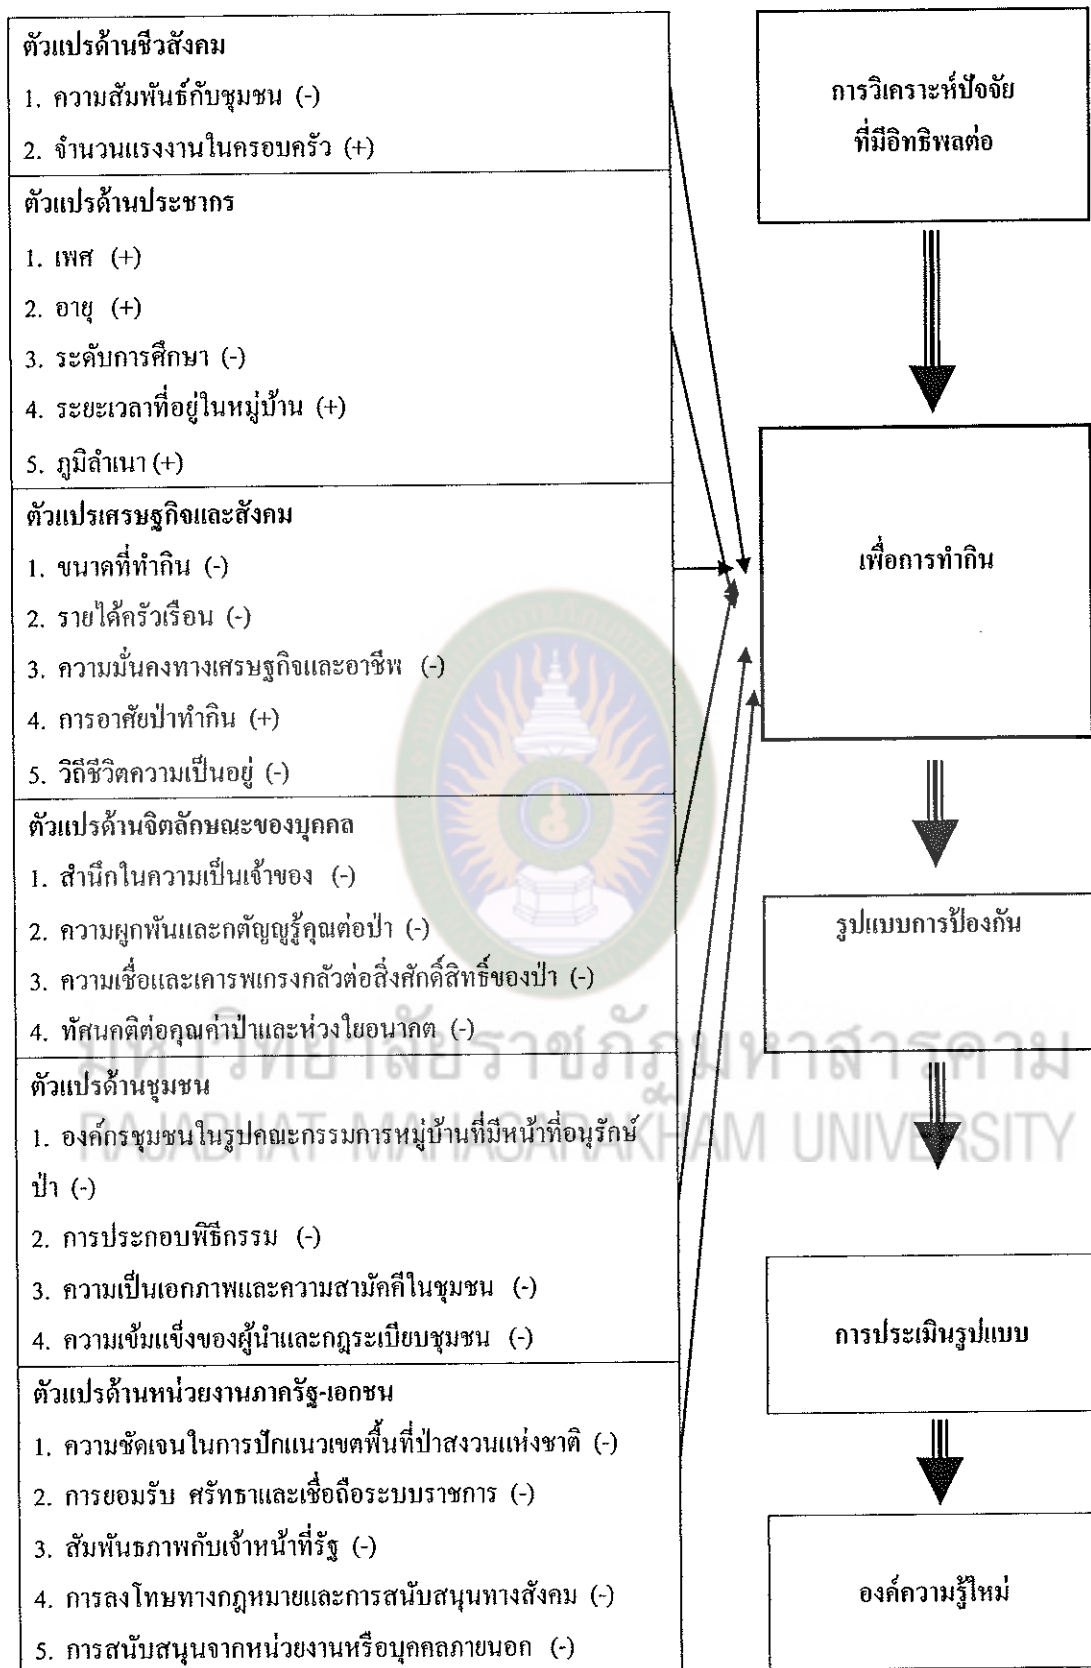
ตัวแปรด้านชีวสังคม
1. ความสัมพันธ์กับชุมชน (-)
2. จำนวนแรงงานในครอบครัว (+)

ตัวแปรด้านประชากร
1. เพศ (+)
2. อายุ (+)
3. ระดับการศึกษา (-)
4. ระยะเวลาที่อยู่ในหมู่บ้าน (+)
5. ภูมิลำเนา (+)

ตัวแปรเศรษฐกิจและสังคม
1. ขนาดที่ทำกิน (-)
2. รายได้ครัวเรือน (-)
3. ความมั่นคงทางเศรษฐกิจและอาชีพ (-)
4. การอาศัยป่าทำกิน (+)
5. วิถีชีวิตความเป็นอยู่ (-)

ตัวแปรด้านจิตลักษณะของบุคคล
1. สำนึกในความเป็นเจ้าของ (-)
2. ความผูกพันและกตัญญูรู้คุณต่อป่า (-)
3. ความเชื่อและเคารพเกรงกลัวต่อสิ่งศักดิ์สิทธิ์ของป่า (-)
4. ทัศนคติต่อคุณค่าป่าและห่วงใยอนาคต (-)

ตัวแปรด้านชุมชน
1. องค์กรชุมชนในรูปคณะกรรมการหมู่บ้านที่มีหน้าที่อนุรักษ์ป่า (-)
2. การประกอบพิธีกรรม (-)
3. ความเป็นเอกภาพและความสามัคคีในชุมชน (-)
4. ความเข้มแข็งของผู้นำและกฎระเบียบชุมชน (-)

ตัวแปรด้านหน่วยงานภาครัฐ-เอกชน
1. ความชัดเจนในการปักแนวเขตพื้นที่ป่าสงวนแห่งชาติ (-)
2. การยอมรับ ศรัทธาและเชื่อถือระบบราชการ (-)
3. สัมพันธภาพกับเจ้าหน้าที่รัฐ (-)
4. การลงโทษทางกฎหมายและการสนับสนุนทางสังคม (-)
5. การสนับสนุนจากหน่วยงานหรือบุคคลภายนอก (-)

การวิเคราะห์ปัจจัยที่มีอิทธิพลต่อ

เพื่อการทำกิน

รูปแบบการป้องกัน

การประเมินรูปแบบ

องค์ความรู้ใหม่

มหาวิทยาลัยราชภัฏมหาสารคาม
RAJABHAT MAHASARAKHAM UNIVERSITY